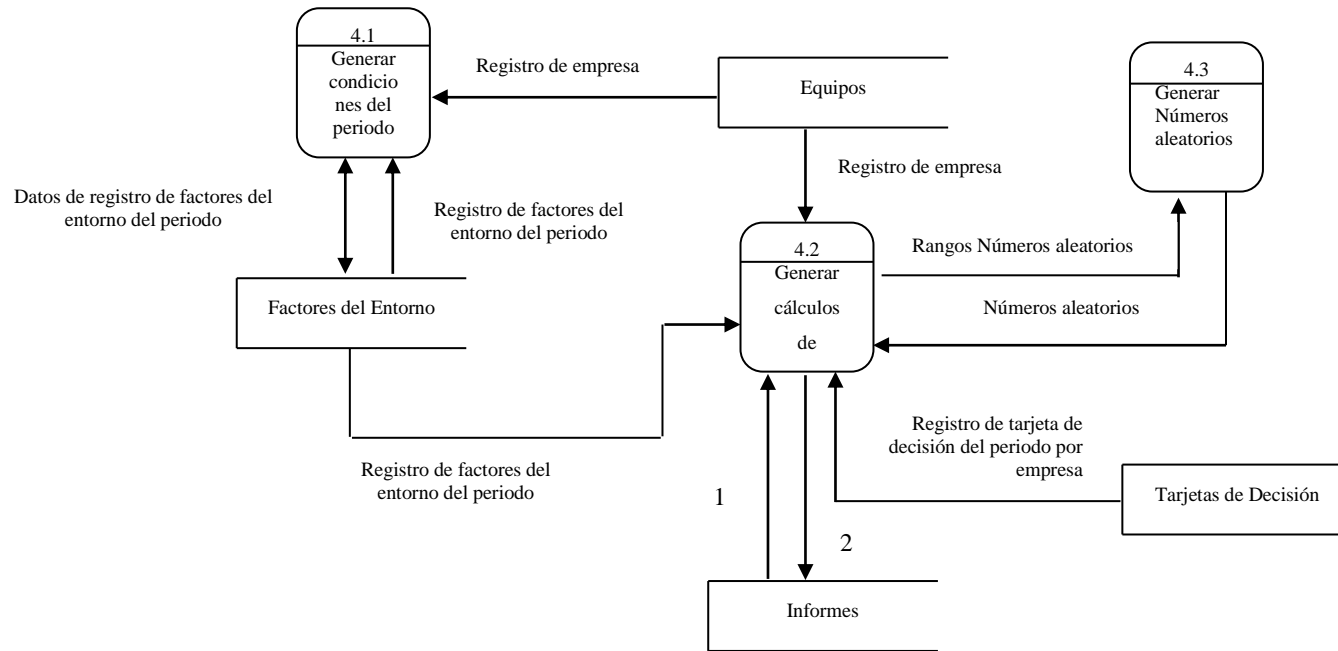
4.1
Generar condicio nes del periodo

Registro de empresa

Equipos

4.3
Generar Números aleatorios

Registro de empresa

Datos de registro de factores del entorno del periodo

Registro de factores del entorno del periodo

4.2
Generar cálculos de

Rangos Números aleatorios

Factores del Entorno

Números aleatorios

Registro de tarjeta de decisión del periodo por empresa

Registro de factores del entorno del periodo

1

Tarjetas de Decisión

2

Informes